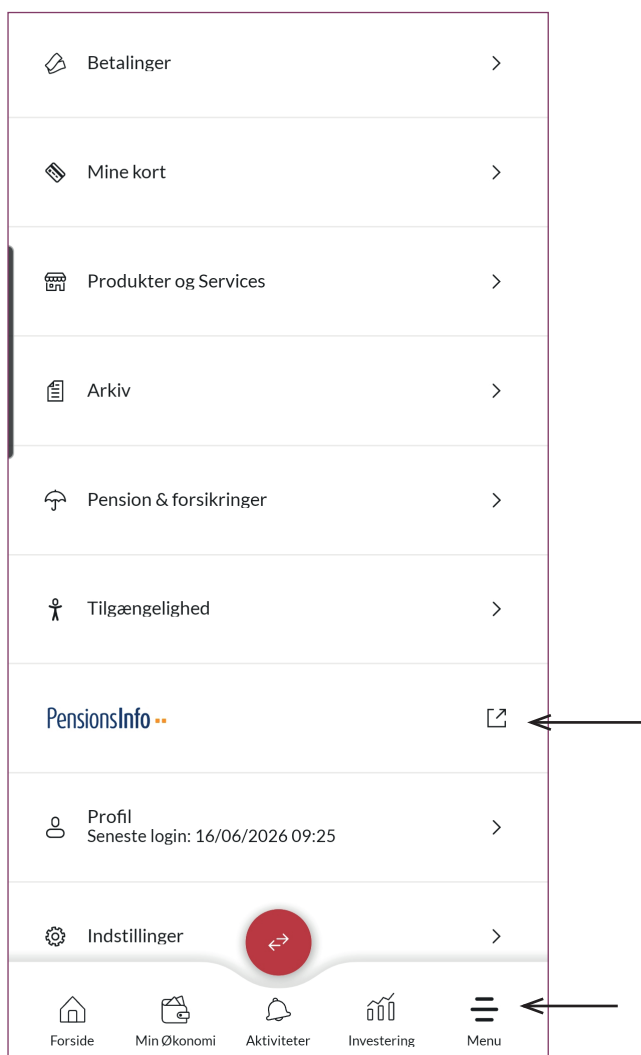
Betalinger

Mine kort

Produkter og Services

Arkiv

Pension & forsikringer

Tilgængelighed

PensionsInfo

Profil
Seneste login: 16/06/2026 09:25

Indstillinger

Forside Min Økonomi Aktiviteter Investering Menu